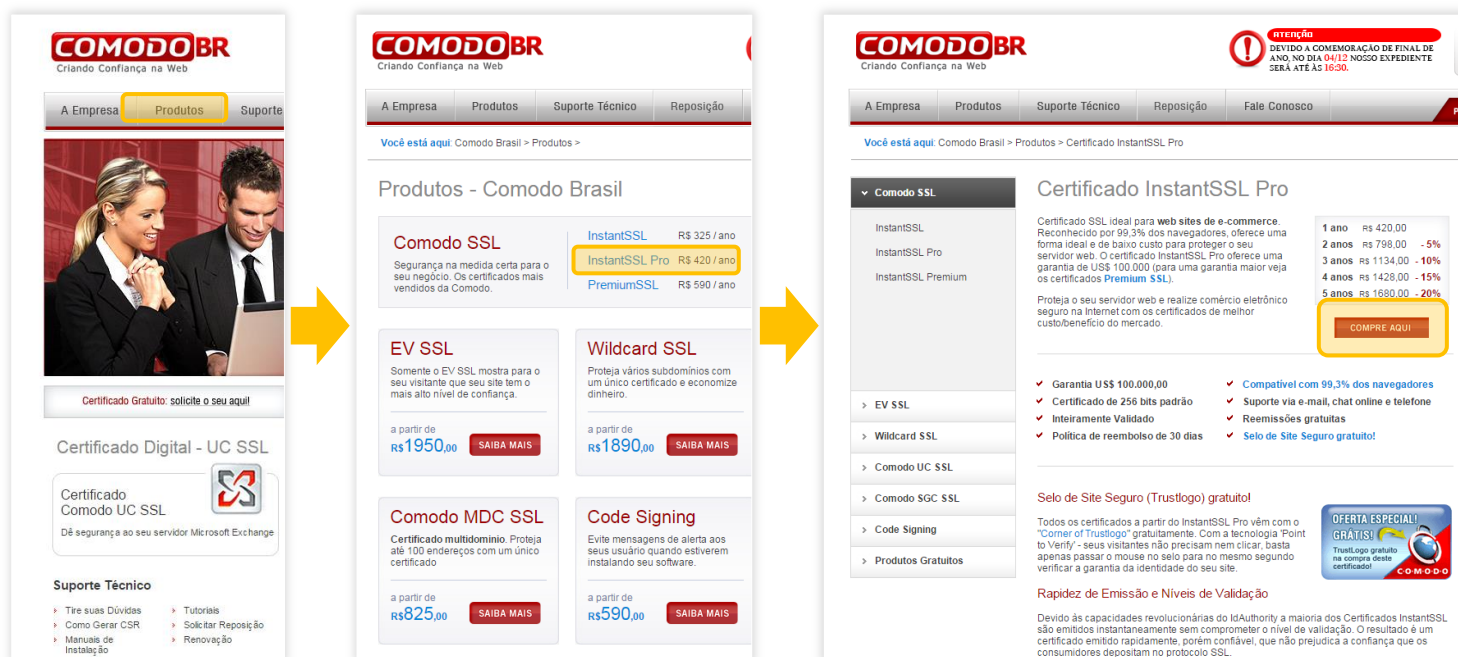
COMODO BR
Criando Confiança na Web

A Empresa | Produtos | Suporte

Certificado Gratuito: solicite o seu aqui!

Certificado Digital - UC SSL

Certificado Comodo UC SSL
Dê segurança ao seu servidor Microsoft Exchange

Suporte Técnico
Tire suas Dúvidas
Como Gerar CSR
Manuais de Instalação
Tutoriais
Solicitar Reposição
Renovação

COMODO BR
Criando Confiança na Web

A Empresa | Produtos | Suporte Técnico | Reposição

Você está aqui: Comodo Brasil > Produtos >

Produtos - Comodo Brasil

Comodo SSL
Segurança na medida certa para o seu negócio. Os certificados mais vendidos da Comodo.

| InstantSSL | R$ 325 / ano |
|---|---|
| InstantSSL Pro | R$ 420 / ano |
| PremiumSSL | R$ 590 / ano |

EV SSL
Somente o EV SSL mostra para o seu visitante que seu site tem o mais alto nível de confiança.
a partir de R$1950,00
SAIBA MAIS

Wildcard SSL
Proteja vários subdomínios com um único certificado e economize dinheiro.
a partir de R$1890,00
SAIBA MAIS

Comodo MDC SSL
Certificado multidomínio. Proteja até 100 endereços com um único certificado
a partir de R$825,00
SAIBA MAIS

Code Signing
Evite mensagens de alerta aos seus usuário quando estiverem instalando seu software.
a partir de R$590,00
SAIBA MAIS

COMODO BR
Criando Confiança na Web

ATENÇÃO
DEVIDO A COMEMORAÇÃO DE FINAL DE ANO, NO DIA 04/12 NOSSO EXPEDIENTE SERÁ ATÉ ÀS 16:30.

A Empresa | Produtos | Suporte Técnico | Reposição | Fale Conosco

Você está aqui: Comodo Brasil > Produtos > Certificado InstantSSL Pro

Comodo SSL
InstantSSL
InstantSSL Pro
InstantSSL Premium
EV SSL
Wildcard SSL
Comodo UC SSL
Comodo SGC SSL
Code Signing
Produtos Gratuitos

Certificado InstantSSL Pro

Certificado SSL ideal para web sites de e-commerce. Reconhecido por 99,3% dos navegadores, oferece uma forma ideal e de baixo custo para proteger o seu servidor web. O certificado InstantSSL Pro oferece uma garantia de US$ 100.000 (para uma garantia maior veja os certificados Premium SSL).

Proteja o seu servidor web e realize comércio eletrônico seguro na Internet com os certificados de melhor custo/benefício do mercado.

| 1 ano | R$ 420,00 | |
|---|---|---|
| 2 anos | R$ 798,00 | - 5% |
| 3 anos | R$ 1134,00 | - 10% |
| 4 anos | R$ 1428,00 | - 15% |
| 5 anos | R$ 1680,00 | - 20% |

COMPRE AQUI

Garantia US$ 100.000,00
Certificado de 256 bits padrão
Inteiramente Validado
Política de reembolso de 30 dias
Compatível com 99,3% dos navegadores
Suporte via e-mail, chat online e telefone
Reemissões gratuitas
Selo de Site Seguro gratuito!

Selo de Site Seguro (Trustlogo) gratuito!

Todos os certificados a partir do InstantSSL Pro vêm com o "Corner of Trustlogo" gratuitamente. Com a tecnologia 'Point to Verify' - seus visitantes não precisam nem clicar, basta apenas passar o mouse no selo para no mesmo segundo verificar a garantia da identidade do seu site.

OFERTA ESPECIAL! GRÁTIS! TrustLogo gratuito na compra deste certificado! COMODO

Rapidez de Emissão e Níveis de Validação

Devido às capacidades revolucionárias do IdAuthority a maioria dos Certificados InstantSSL são emitidos instantaneamente sem comprometer o nível de validação. O resultado é um certificado emitido rapidamente, porém confiável, que não prejudica a confiança que os consumidores depositam no protocolo SSL.